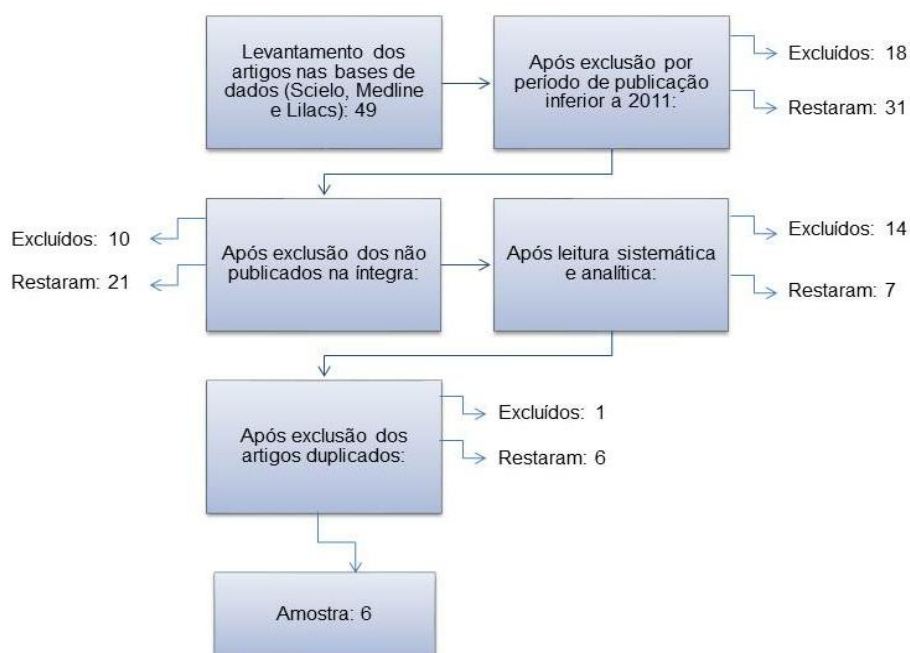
Levantamento dos artigos nas bases de dados (Scielo, Medline e Lilacs): 49

Após exclusão por periodo de publicação inferior a 2011:

Excluídos: 18

Restaram: 31

Excluídos: 10

Restaram: 21

Após exclusão dos não publicados na íntegra:

Após leitura sistemática e analítica:

Excluídos: 14

Restaram: 7

Após exclusão dos artigos duplicados:

Excluídos: 1

Restaram: 6

Amostra: 6